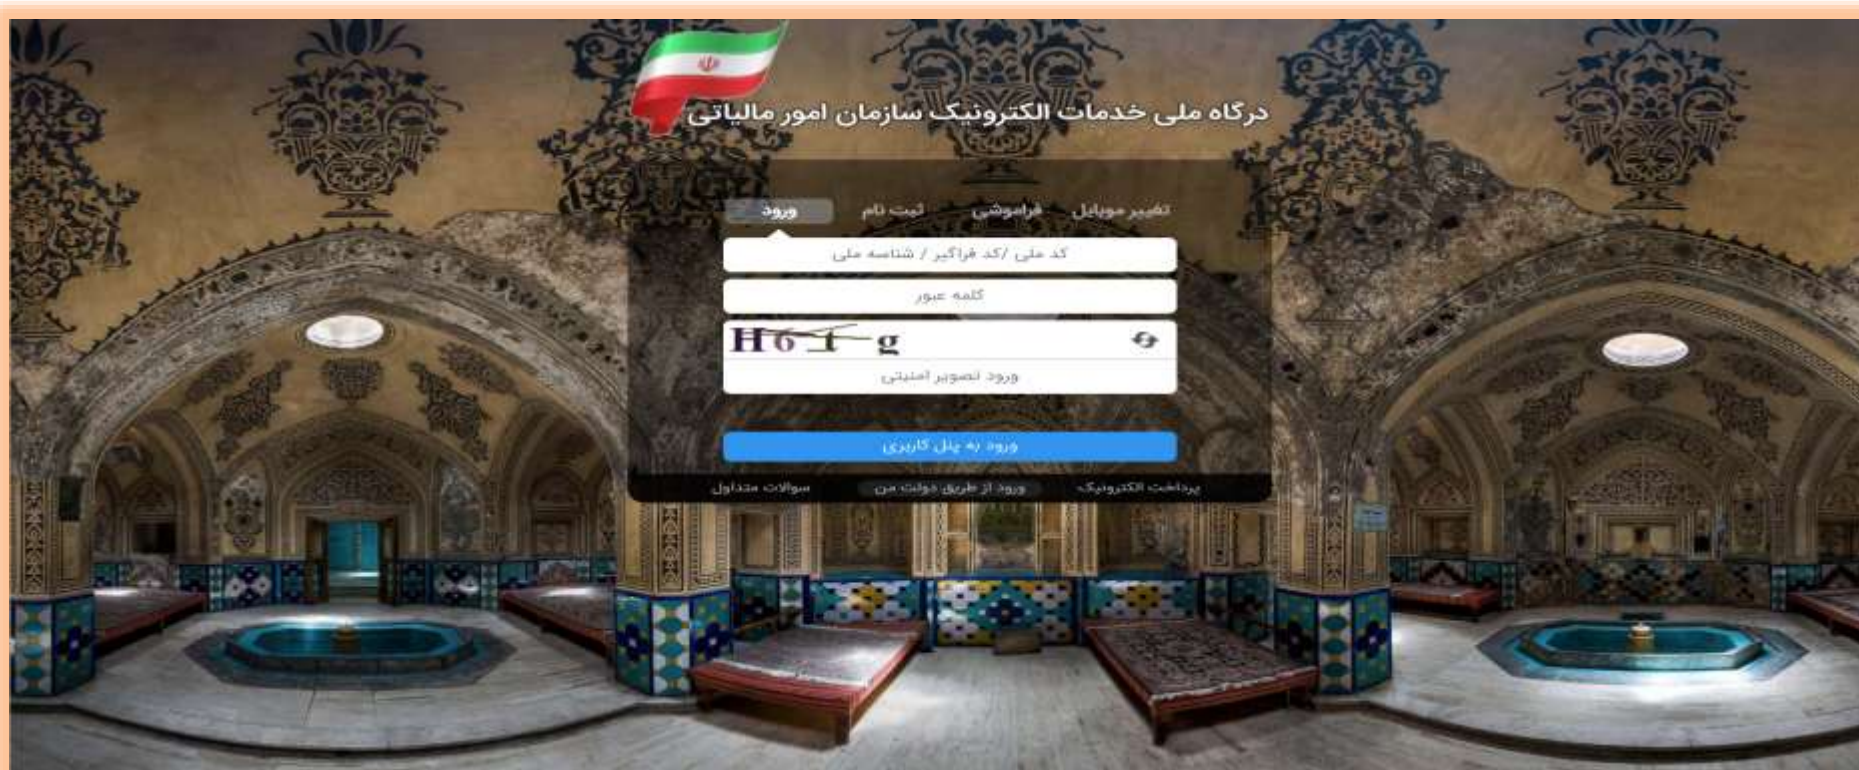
درگاه ملی خدمات الکترونیک سازمان امور مالیاتی

تغییر موبایل فراموشی ثبت نام ورود

کد ملی /کد فراگیر / شناسه ملی

کلمه عبور

H6 1 g

ورود تصویر امنیتی

ورود به پنل کاربری

پرداخت الکترونیک ورود از طریق دولت من سوالات متداول